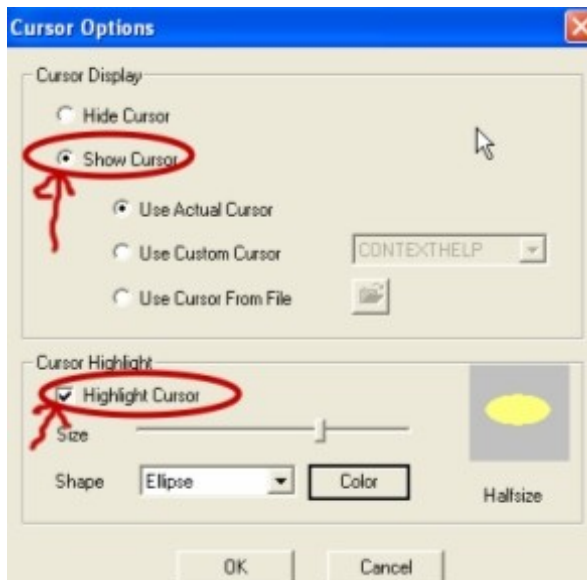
Cursor Options

Cursor Display

Hide Cursor

Show Cursor

Use Actual Cursor

Use Custom Cursor

CONTEXTHELP

Use Cursor From File

Cursor Highlight

Highlight Cursor

Size

Shape

Ellipse

Color

Halfsize

OK

Cancel